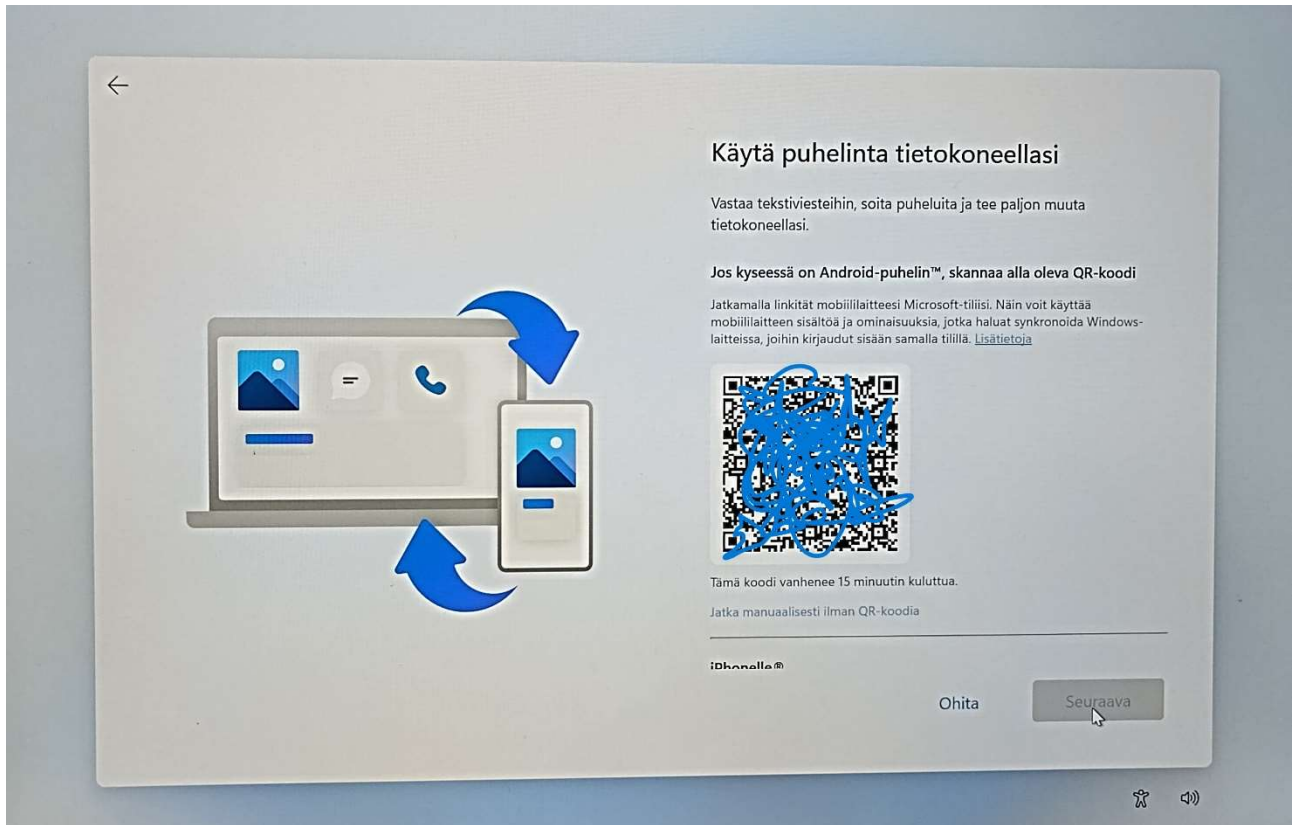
Käytä puhelinta tietokoneellasi

Vastaa tekstiviesteihin, soita puheluita ja tee paljon muuta tietokoneellasi.

Jos kyseessä on Android-puhelin™, skannaa alla oleva QR-koodi

Jatkamalla linkität mobiililaitteesi Microsoft-tiliisi. Näin voit käyttää mobiililaitteen sisältöä ja ominaisuuksia, jotka haluat synkronoida Windows-laitteissa, joihin kirjaudut sisään samalla tilillä. Lisätietoja

Tämä koodi vanhenee 15 minuutin kuluttua.

Jatka manuaalisesti ilman QR-koodia

iPhonelle®

Ohita

Seuraava